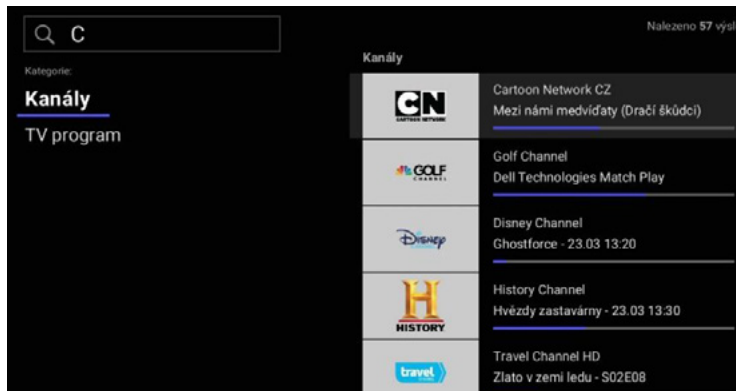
C

Nalezeno 57 výsl

Kategorie:

Kanály

TV program

Kanály

CN
CARTOON NETWORK

Cartoon Network CZ
Mezi námi medvíďaty (Dračí škůdci)

GOLF
CHANNEL

Golf Channel
Dell Technologies Match Play

Disney

Disney Channel
Ghostforce - 23.03 13:20

H
HISTORY

History Channel
Hvězdy zastavárny - 23.03 13:30

travel

Travel Channel HD
Zlato v zemi ledu - S02E08